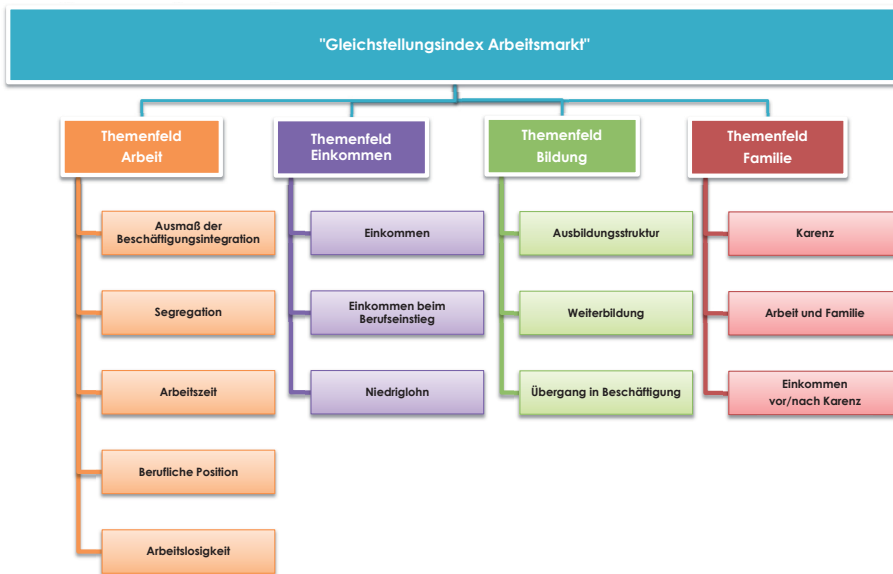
"Gleichstellungsindex Arbeitsmarkt"

Themenfeld Arbeit

Ausmaß der Beschäftigungsintegration

Segregation

Arbeitszeit

Berufliche Position

Arbeitslosigkeit

Themenfeld Einkommen

Einkommen

Einkommen beim Berufseinstieg

Niedriglohn

Themenfeld Bildung

Ausbildungsstruktur

Weiterbildung

Übergang in Beschäftigung

Themenfeld Familie

Karenz

Arbeit und Familie

Einkommen vor/nach Karenz